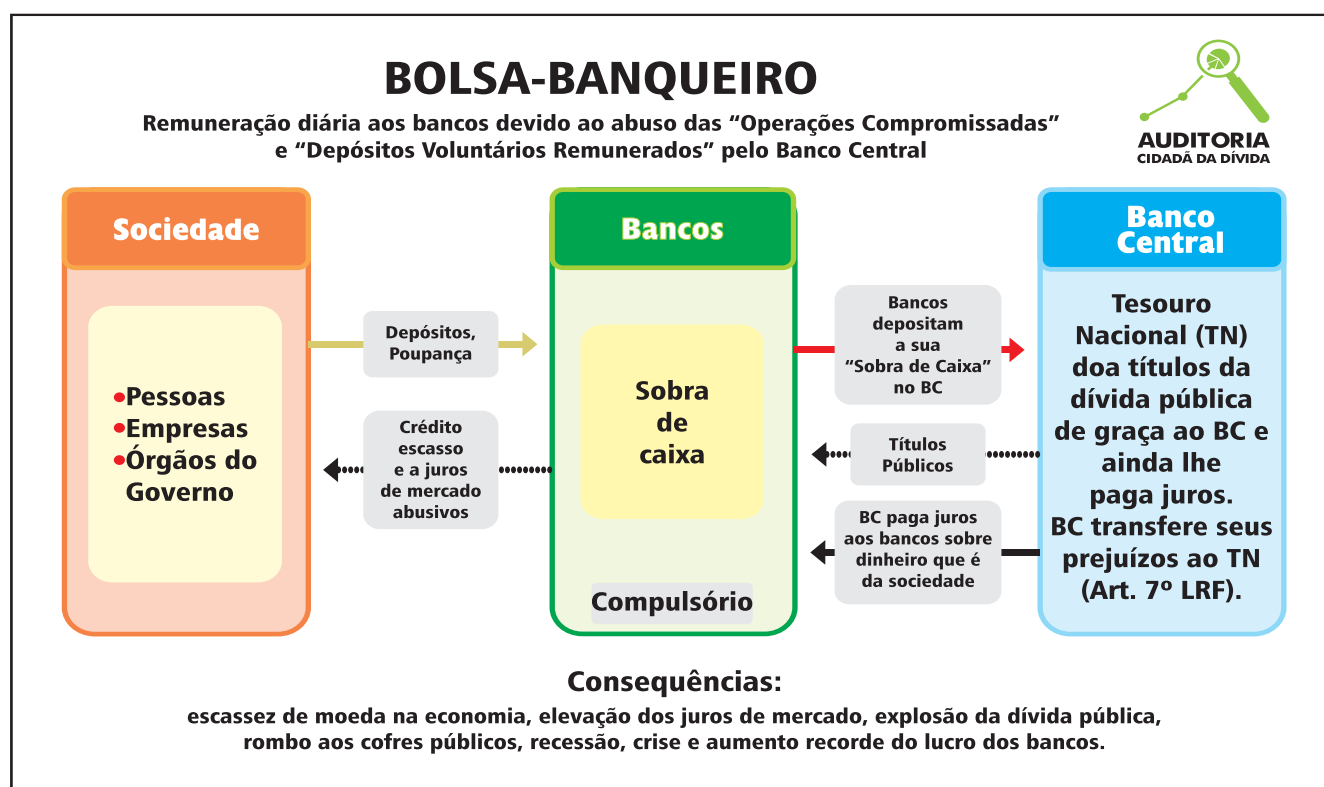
BOLSA-BANQUEIRO

Remuneração diária aos bancos devido ao abuso das “Operações Compromissadas” e “Depósitos Voluntários Remunerados” pelo Banco Central

AUDITORIA
CIDADÃ DA DÍVIDA

Sociedade

•Pessoas
•Empresas
•Órgãos do Governo

Depósitos, Poupança

Crédito escasso e a juros de mercado abusivos

Bancos

Sobra de caixa

Compulsório

Bancos depositam a sua “Sobra de Caixa” no BC

Títulos Públicos

BC paga juros aos bancos sobre dinheiro que é da sociedade

Banco Central

Tesouro Nacional (TN) doa títulos da dívida pública de graça ao BC e ainda lhe paga juros. BC transfere seus prejuízos ao TN (Art. 7º LRF).

Consequências:

escassez de moeda na economia, elevação dos juros de mercado, explosão da dívida pública, rombo aos cofres públicos, recessão, crise e aumento recorde do lucro dos bancos.